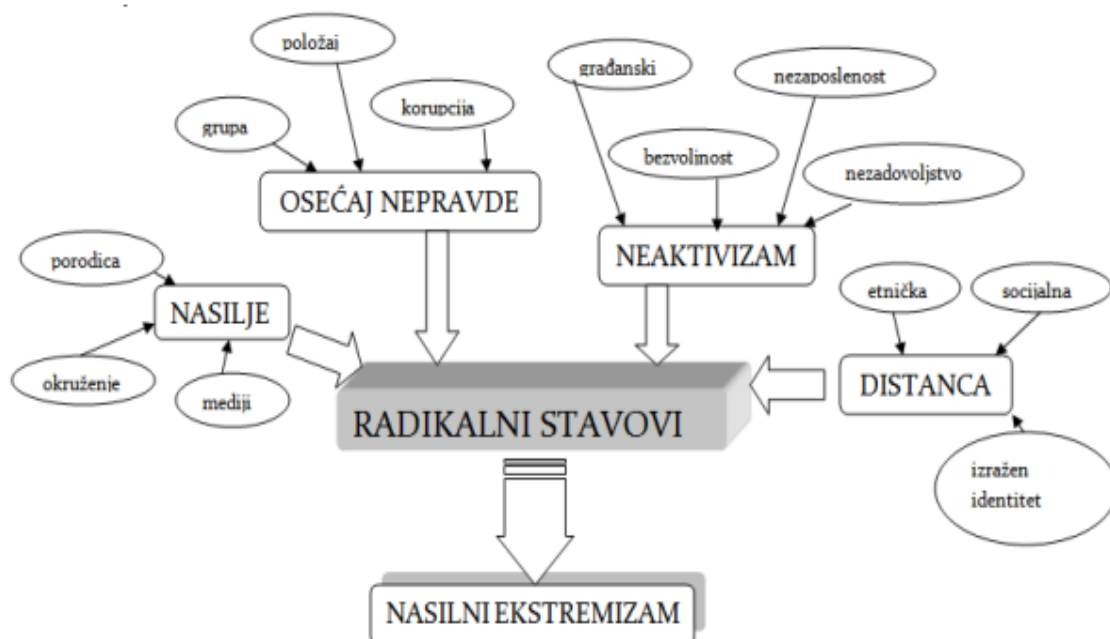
položaj

grupa

korupcija

OSEĆAJ NEPRAVDE

građanski

nezaposlenost

bezvolinost

nezadovoljstvo

NEAKTIVIZAM

porodica

NASILJE

okruženje

mediji

RADIKALNI STAVOVI

etnička

socijalna

DISTANCA

izražen identitet

NASILNI EKSTREMIZAM